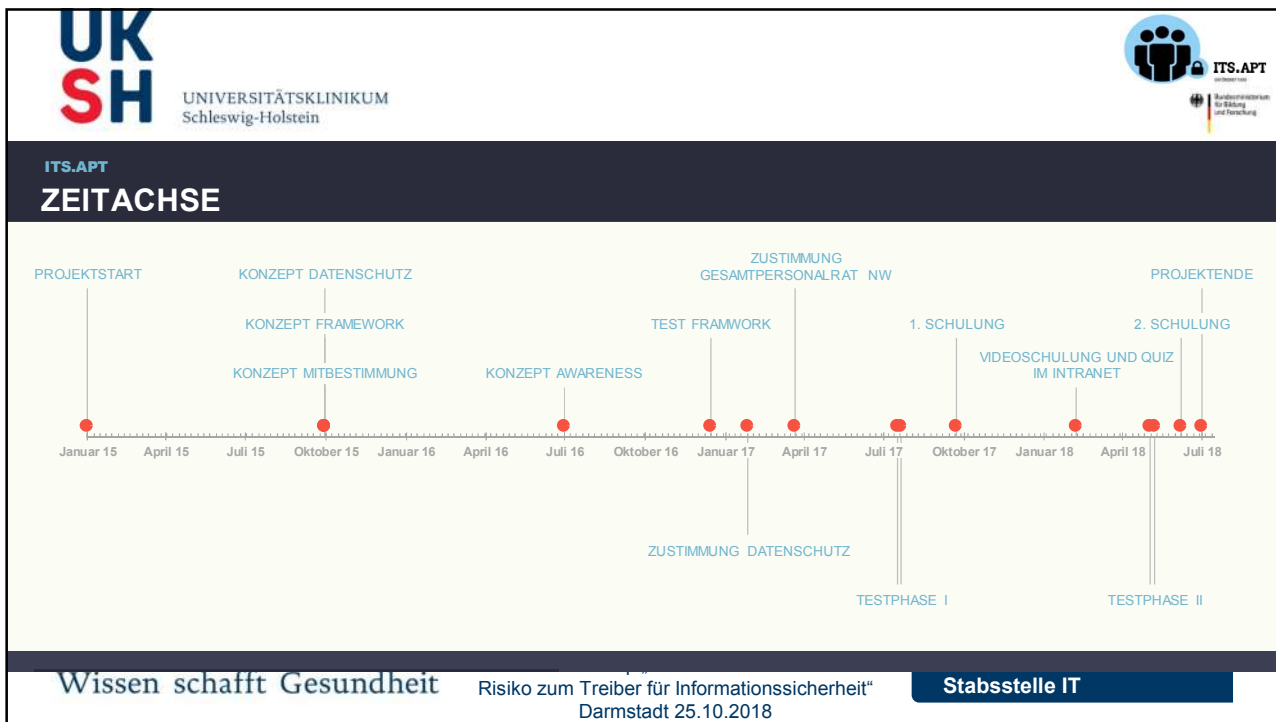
UK
SH
UNIVERSITÄTSKLINIKUM
Schleswig-Holstein

ITS.APT

ITS.APT
ZEITACHSE

PROJEKTSTART
KONZEPT DATENSCHUTZ
KONZEPT FRAMEWORK
KONZEPT MITBESTIMMUNG
KONZEPT AWARENESS
TEST FRAMWORK
ZUSTIMMUNG GESAMTPERSONALRAT NW
1. SCHULUNG
VIDEOSCHULUNG UND QUIZ IM INTRANET
2. SCHULUNG
PROJEKTENDE

Januar 15 April 15 Juli 15 Oktober 15 Januar 16 April 16 Juli 16 Oktober 16 Januar 17 April 17 Juli 17 Oktober 17 Januar 18 April 18 Juli 18

ZUSTIMMUNG DATENSCHUTZ
TESTPHASE I
TESTPHASE II

Wissen schafft Gesundheit
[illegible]
Risiko zum Treiber für Informationssicherheit“
Darmstadt 25.10.2018
Stabsstelle IT